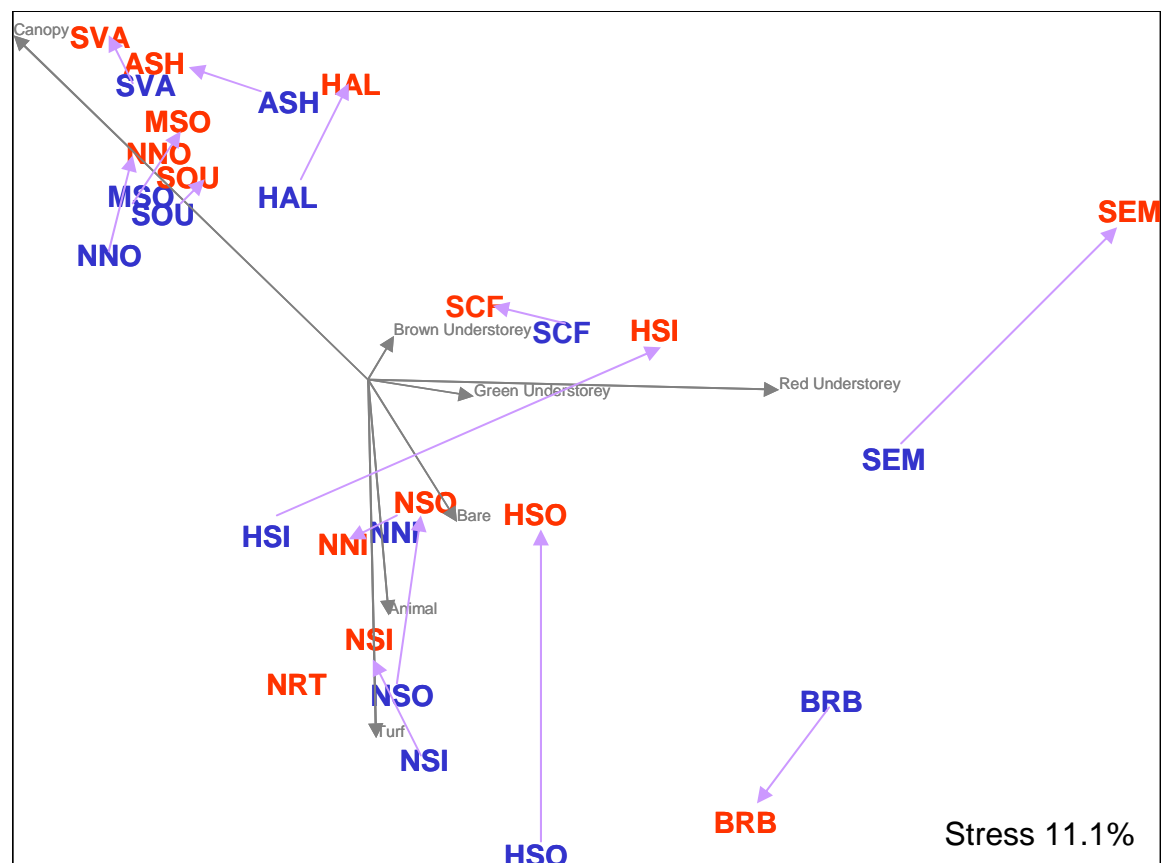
Canopy
SVA
ASH
SVA
HAL
ASH
MSO
NNO
SOU
MSO
SOU
HAL
NNO
SEM
SCF
Brown Understorey
SCF
HSI
Green Understorey
Red Understorey
SEM
NSO
Bare
HSO
HSI
NNI
NNI
Animal
NSI
NRT
NSO
BRB
Turf
NSI
BRB
Stress 11.1%
HSO